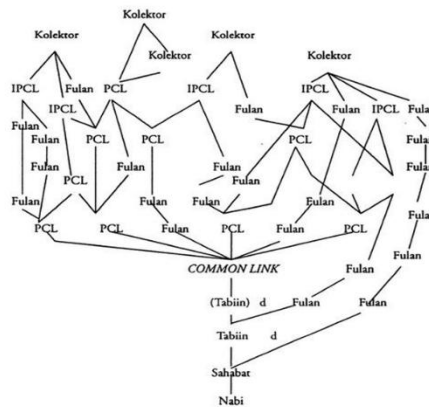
Kolektor
Kolektor
Kolektor
Kolektor
Kolektor
IPCL
Fulan
PCL
IPCL
IPCL
Fulan
IPCL
Fula
IPCL
Fulan
Fulan
PCL
PCL
Fulan
PCL
Fula
Fulan
Fulan
Fula
PCL
Fulan
Fula
Fulan
Fulan
Fulan
Fulan
Fulan
PCL
PCL
PCL
PCL
PCL
Fulan
COMMON LINK
Fulan
(Tabiin) d
Fulan
Fulan
Tabiin d
Sahabat
Nabi